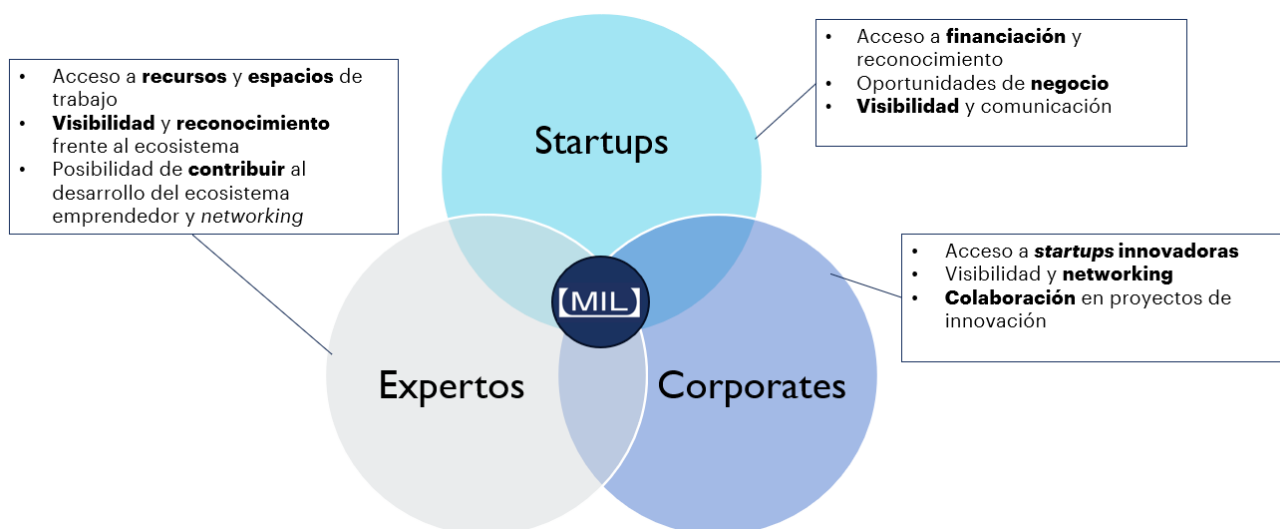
- Acceso a **recursos** y **espacios** de trabajo
- **Visibilidad** y **reconocimiento** frente al ecosistema
- Posibilidad de **contribuir** al desarrollo del ecosistema emprendedor y *networking*

- Acceso a **financiación** y reconocimiento
- Oportunidades de **negocio**
- **Visibilidad** y comunicación

Startups

MIL

- Acceso a ***startups*** **innovadoras**
- Visibilidad y **networking**
- **Colaboración** en proyectos de innovación

Expertos

Corporates